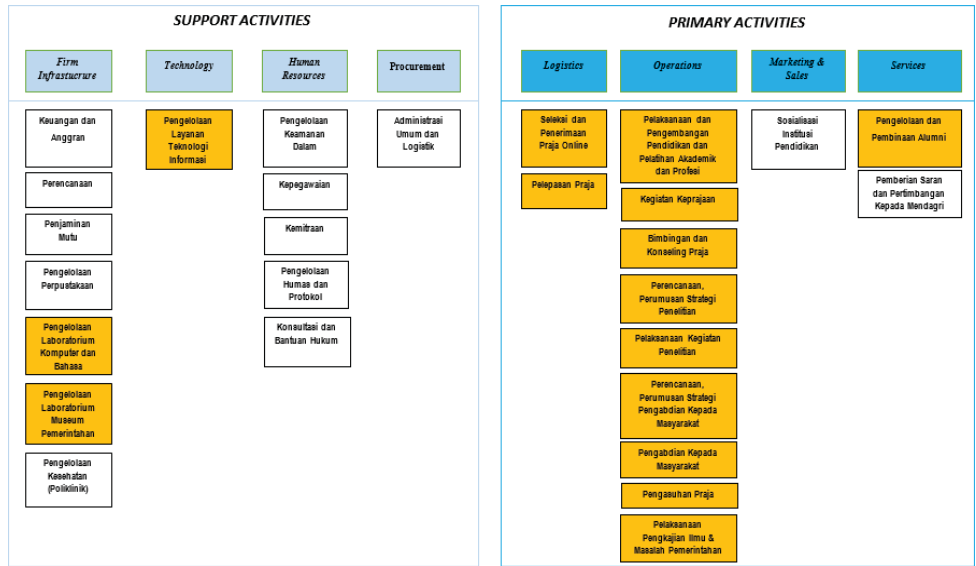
SUPPORT ACTIVITIES

Firm Infrastucrure

Technology

Human Resources

Procurement

Keuangan dan Anggran

Perencanaan

Penjaminan Mutu

Pengelolaan Perpustakaan

Pengelolaan Laboratorium Komputer dan Bahasa

Pengelolaan Laboratorium Museum Pemerintahan

Pengelolaan Kesehatan (Poliklinik)

Pengelolaan Layanan Teknologi Informasi

Pengelolaan Keamanan Dalam

Kepegawaian

Kemitraan

Pengelolaan Humas dan Protokol

Konsultasi dan Bantuan Hukum

Administrasi Umum dan Logistik

PRIMARY ACTIVITIES

Logistics

Operations

Marketing & Sales

Services

Seleksi dan Penerimaan Praja Online

Pelepasan Praja

Pelaksanaan dan Pengembangan Pendidikan dan Pelatihan Akademik dan Profesi

Kegiatan Keprajaan

Bimbingan dan Konseling Praja

Perencanaan, Perumusan Strategi Penelitian

Pelaksanaan Kegiatan Penelitian

Perencanaan, Perumusan Strategi Pengabdian Kepada Masyarakat

Pengabdian Kepada Masyarakat

Pengasuhan Praja

Pelaksanaan Pengkajian Ilmu & Masalah Pemerintahan

Sosialisasi Institusi Pendidikan

Pengelolaan dan Pembinaan Alumni

Pemberian Saran dan Pertimbangan Kepada Mendagri